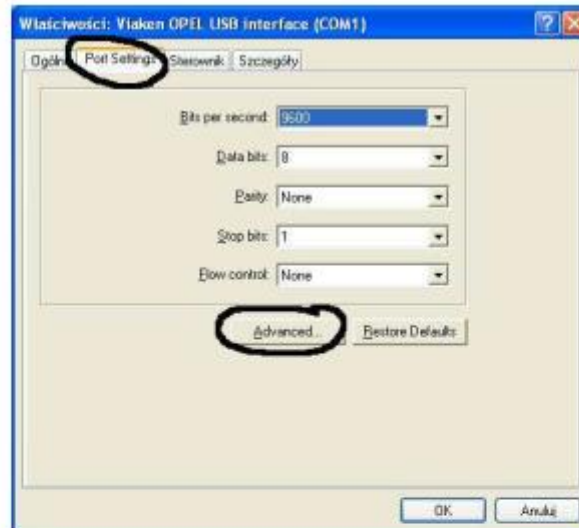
Właściwości: Vlaken OPEL USB interface (COM1)

Ogólne | Port Settings | Sterownik | Szczegóły

Bits per second: 9600

Data bits: 8

Parity: None

Stop bits: 1

Flow control: None

Advanced... | Restore Defaults

OK | Anuluj